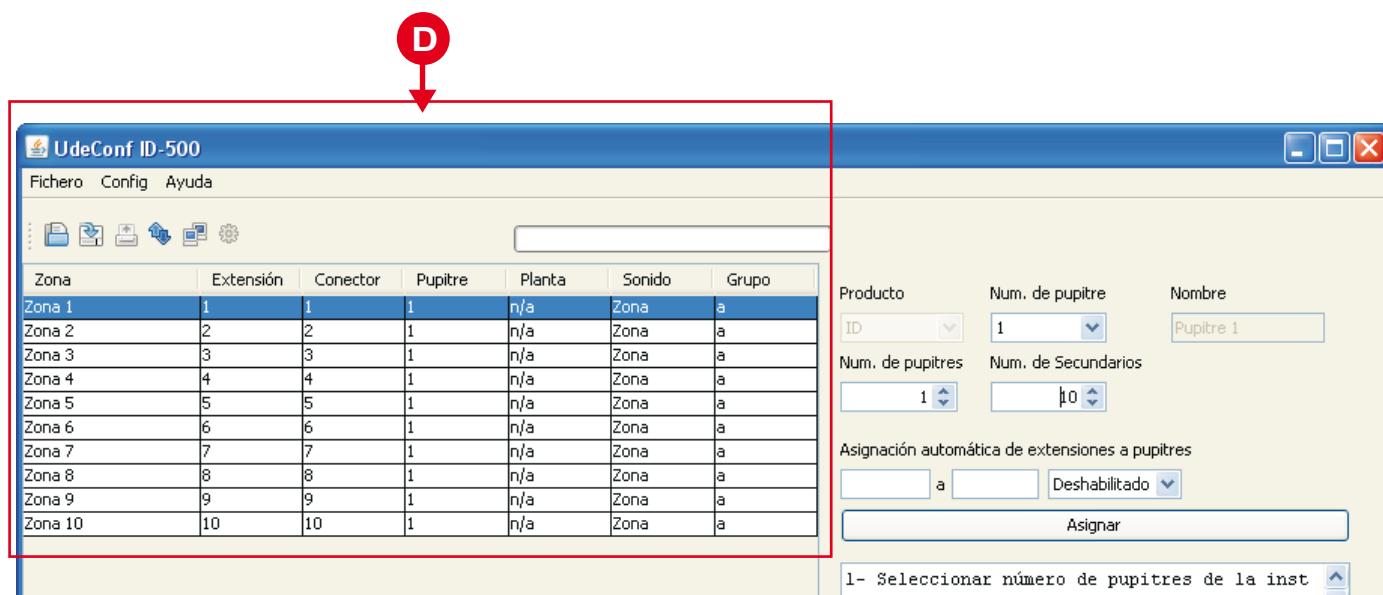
D

UdeConf ID-500

Fichero Config Ayuda

| Zona | Extensión | Conector | Pupitre | Planta | Sonido | Grupo |
|---|---|---|---|---|---|---|
| Zona 1 | 1 | 1 | 1 | n/a | Zona | a |
| Zona 2 | 2 | 2 | 1 | n/a | Zona | a |
| Zona 3 | 3 | 3 | 1 | n/a | Zona | a |
| Zona 4 | 4 | 4 | 1 | n/a | Zona | a |
| Zona 5 | 5 | 5 | 1 | n/a | Zona | a |
| Zona 6 | 6 | 6 | 1 | n/a | Zona | a |
| Zona 7 | 7 | 7 | 1 | n/a | Zona | a |
| Zona 8 | 8 | 8 | 1 | n/a | Zona | a |
| Zona 9 | 9 | 9 | 1 | n/a | Zona | a |
| Zona 10 | 10 | 10 | 1 | n/a | Zona | a |

Producto
ID
Num. de pupitre
1
Nombre
Pupitre 1
Num. de pupitres
1
Num. de Secundarios
10

Asignación automática de extensiones a pupitres
a
Deshabilitado
Asignar

1- Seleccionar número de pupitres de la inst